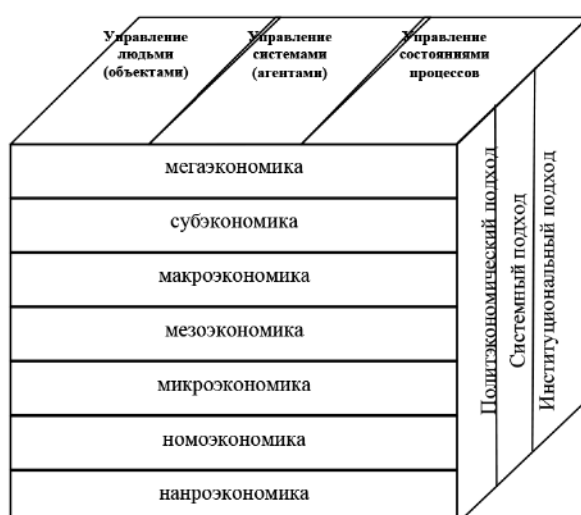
Управление людьми (объектами)

Управление системами (агентами)

Управление состояниями процессов

мегаэкономика

субэкономика

макроэкономика

мезоэкономика

микроэкономика

номоэкономика

нанроэкономика

Политэкономический подход

Системный подход

Институциональный подход